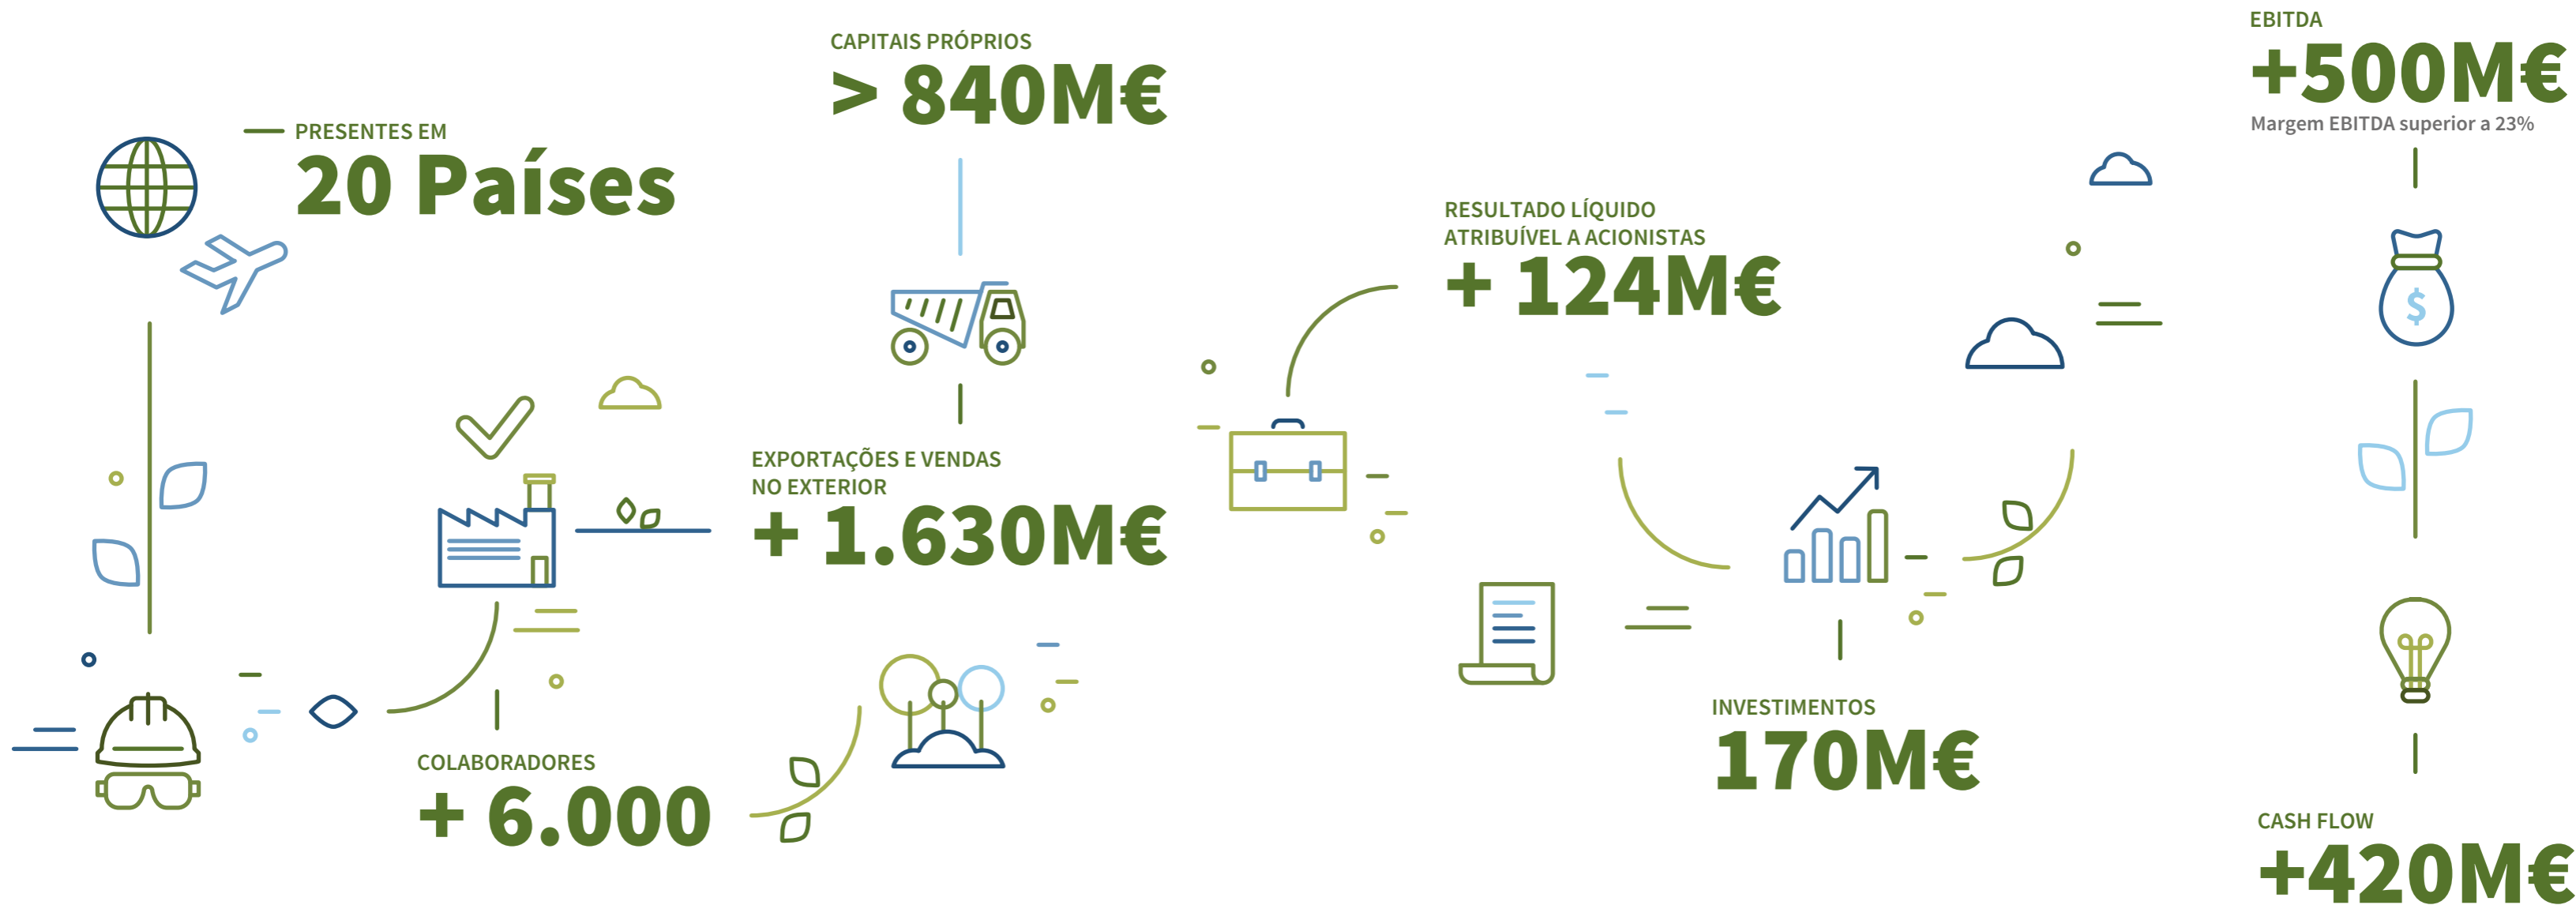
PRESENTES EM
20 Países

CAPITAIS PRÓPRIOS
> 840M€

EXPORTAÇÕES E VENDAS NO EXTERIOR
+ 1.630M€

COLABORADORES
+ 6.000

RESULTADO LÍQUIDO ATRIBUÍVEL A ACIONISTAS
+ 124M€

INVESTIMENTOS
170M€

EBITDA
+500M€
Margem EBITDA superior a 23%

$

CASH FLOW
+420M€